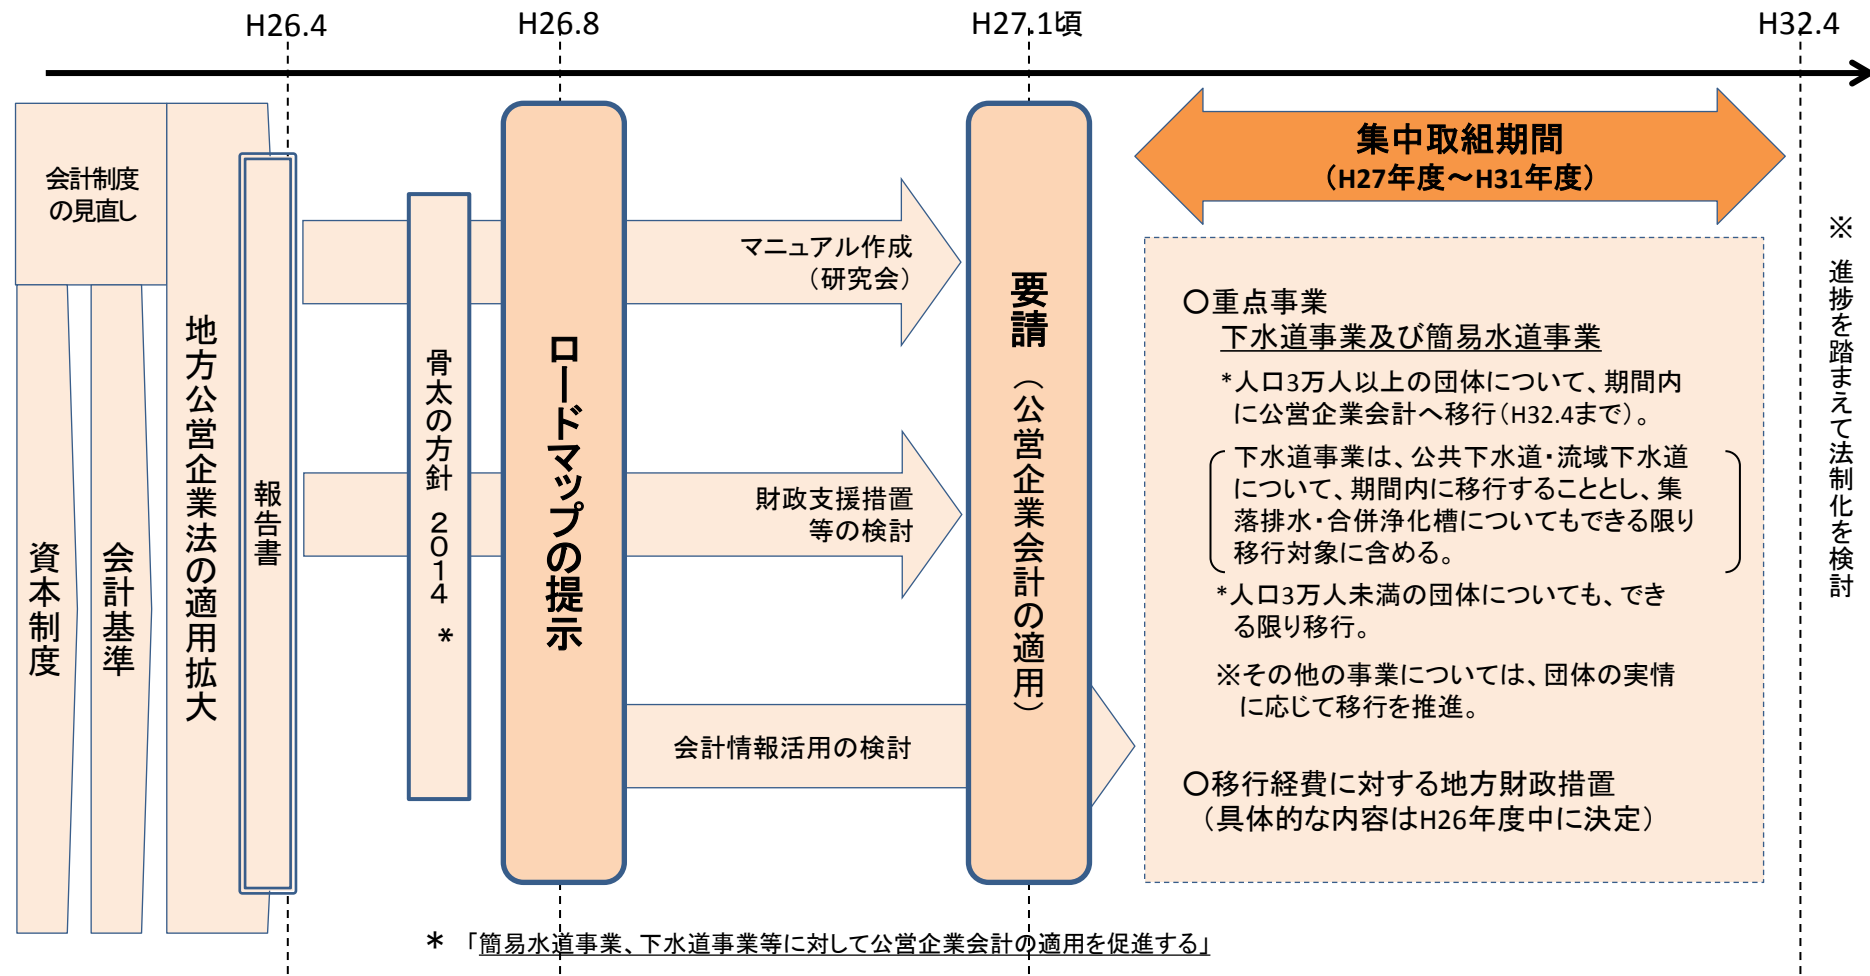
H26.4

H26.8

H27.1頃

H32.4

会計制度の見直し

資本制度

会計基準

地方公営企業法の適用拡大

報告書

骨太の方針2014 ＊

ロードマップの提示

マニュアル作成（研究会）

財政支援措置等の検討

会計情報活用の検討

要請（公営企業会計の適用）

集中取組期間
（H27年度～H31年度）

○重点事業
下水道事業及び簡易水道事業
＊人口3万人以上の団体について、期間内に公営企業会計へ移行（H32.4まで）。
（下水道事業は、公共下水道・流域下水道について、期間内に移行することとし、集落排水・合併浄化槽についてもできる限り移行対象に含める。）
＊人口3万人未満の団体についても、できる限り移行。
※その他の事業については、団体の実情に応じて移行を推進。

○移行経費に対する地方財政措置
（具体的な内容はH26年度中に決定）

※ 進捗を踏まえて法制化を検討

＊「簡易水道事業、下水道事業等に対して公営企業会計の適用を促進する」